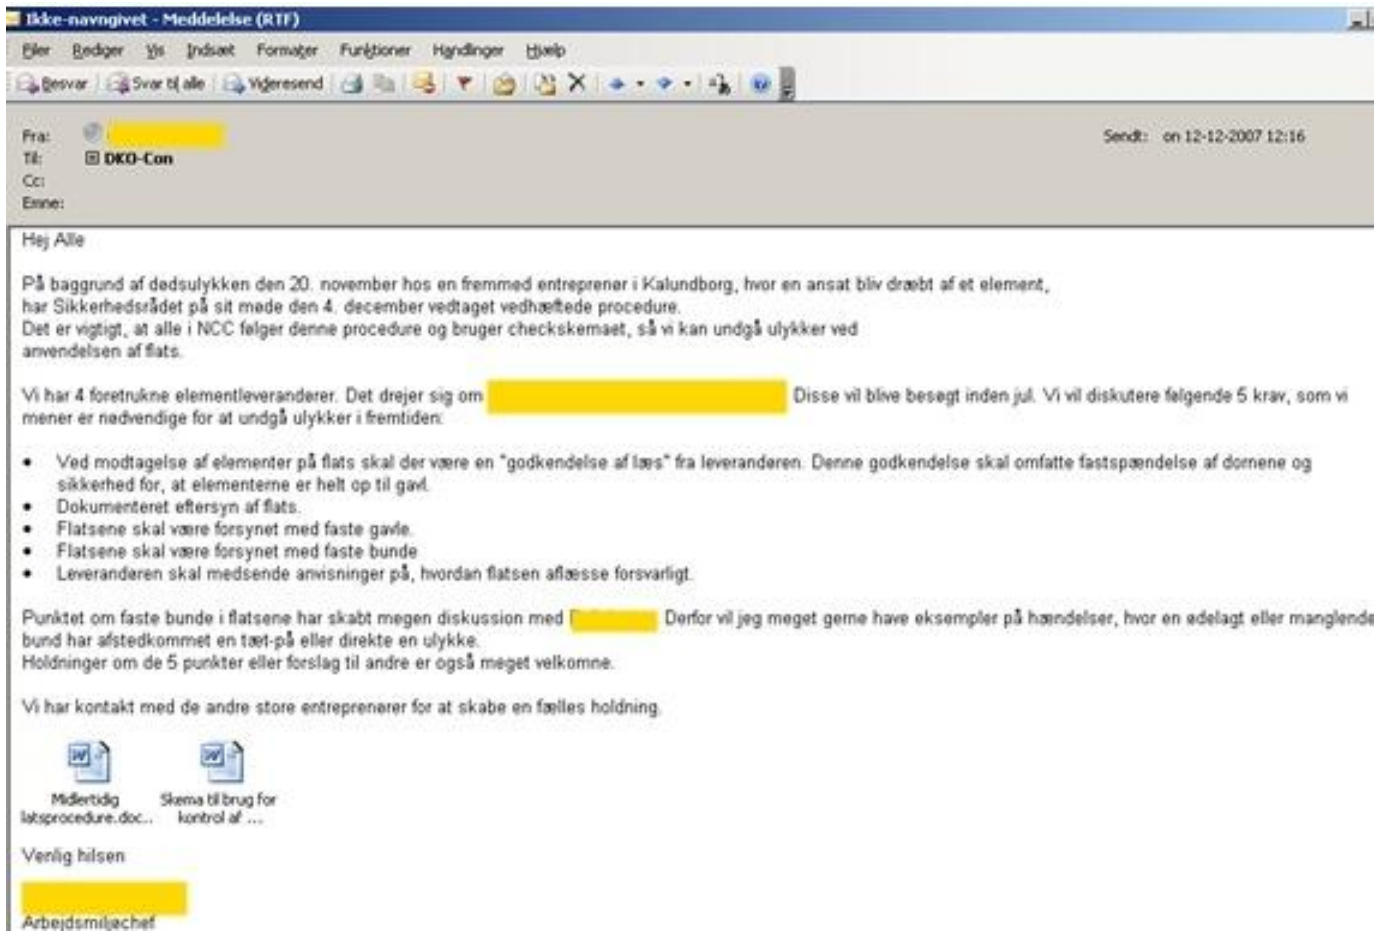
Ikke-navngivet - Meddelelse (RTF)

Filer Rediger Vis Indsæt Formater Funktioner Handlinger Hjælp

Besvar Svar til alle Videresend

Fra: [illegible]
Til: DKO-Con
Cc:
Emne:

Sendt: on 12-12-2007 12:16

Hej Alle

På baggrund af dødsulykken den 20. november hos en fremmed entreprenør i Kalundborg, hvor en ansat blev dræbt af et element, har Sikkerhedsrådet på sit møde den 4. december vedtaget vedhæftede procedure.
Det er vigtigt, at alle i NCC følger denne procedure og bruger checkskemaet, så vi kan undgå ulykker ved anvendelsen af flats.

Vi har 4 foretrukne elementleverandører. Det drejer sig om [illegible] Disse vil blive besøgt inden jul. Vi vil diskutere følgende 5 krav, som vi mener er nødvendige for at undgå ulykker i fremtiden:

• Ved modtagelse af elementer på flats skal der være en "godkendelse af læs" fra leverandøren. Denne godkendelse skal omfatte fastspændelse af dornene og sikkerhed for, at elementerne er helt op til gavl.
• Dokumenteret eftersyn af flats.
• Flatsene skal være forsynet med faste gavle.
• Flatsene skal være forsynet med faste bunde
• Leverandøren skal medsende anvisninger på, hvordan flatsen aflæsse forsvarligt.

Punktet om faste bunde i flatsene har skabt megen diskussion med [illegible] Derfor vil jeg meget gerne have eksempler på hændelser, hvor en ødelagt eller manglende bund har afstedkommet en tæt-på eller direkte en ulykke.
Holdninger om de 5 punkter eller forslag til andre er også meget velkomne.

Vi har kontakt med de andre store entreprenører for at skabe en fælles holdning.

Midlertidig latsprocedure.doc...
Skema til brug for kontrol af ...

Venlig hilsen

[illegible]
Arbejdsmiljøchef